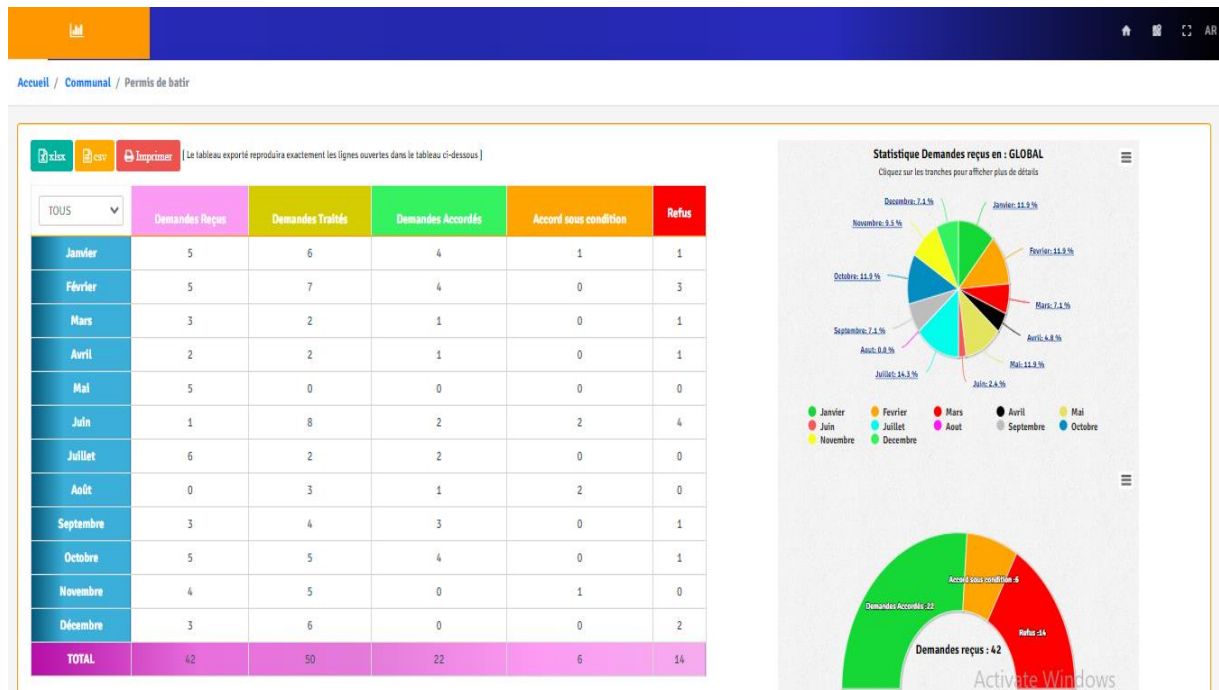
AR

Accueil / Communal / Permis de batir

xlsx csv Imprimer [ Le tableau exporté reproduira exactement les lignes ouvertes dans le tableau ci-dessous ]

| TOUS | Demandes Reçus | Demandes Traités | Demandes Accordés | Accord sous condition | Refus |
|---|---|---|---|---|---|
| Janvier | 5 | 6 | 4 | 1 | 1 |
| Février | 5 | 7 | 4 | 0 | 3 |
| Mars | 3 | 2 | 1 | 0 | 1 |
| Avril | 2 | 2 | 1 | 0 | 1 |
| Mai | 5 | 0 | 0 | 0 | 0 |
| Juin | 1 | 8 | 2 | 2 | 4 |
| Juillet | 6 | 2 | 2 | 0 | 0 |
| Août | 0 | 3 | 1 | 2 | 0 |
| Septembre | 3 | 4 | 3 | 0 | 1 |
| Octobre | 5 | 5 | 4 | 0 | 1 |
| Novembre | 4 | 5 | 0 | 1 | 0 |
| Décembre | 3 | 6 | 0 | 0 | 2 |
| TOTAL | 42 | 50 | 22 | 6 | 14 |

Statistique Demandes reçus en : GLOBAL
Cliquez sur les tranches pour afficher plus de détails

Decembre: 7.1 %
Janvier: 11.9 %
Novembre: 9.5 %
Fevrier: 11.9 %
Octobre: 11.9 %
Mars: 7.1 %
Septembre: 7.1 %
Avril: 4.8 %
Aout: 0.0 %
Mai: 11.9 %
Juillet: 14.3 %
Juin: 2.4 %

Janvier Fevrier Mars Avril Mai Juin Juillet Aout Septembre Octobre Novembre Decembre

Accord sous condition :6
Demandes Accordés :22
Refus :14
Demandes reçus : 42

Activate Windows